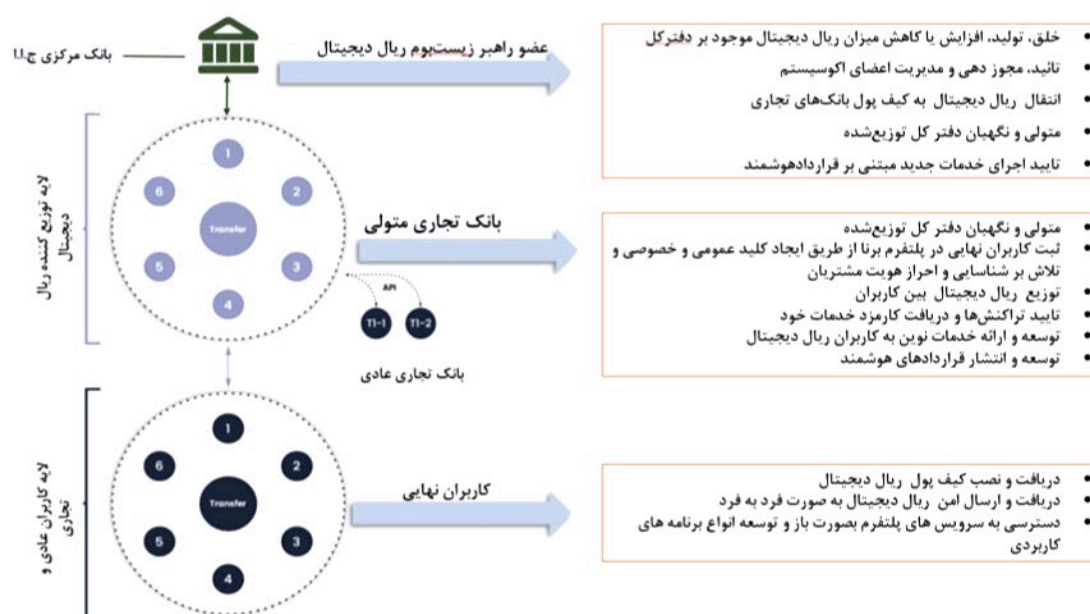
بانک مرکزی ج.ا.ا

عضو راهبر زیست‌بوم ریال دیجیتال

• خلق، تولید، افزایش یا کاهش میزان ریال دیجیتال موجود بر دفترکل
• تائید، مجوز دهی و مدیریت اعضای اکوسیستم
• انتقال ریال دیجیتال به کیف پول بانک‌های تجاری
• متولی و نگهبان دفتر کل توزیع‌شده
• تایید اجرای خدمات جدید مبتنی بر قراردادهوشمند

لایه توزیع کننده ریال دیجیتال

1 2 3 4 5 6
Transfer

بانک تجاری متولی

API
T1-1 T1-2

بانک تجاری عادی

• متولی و نگهبان دفتر کل توزیع‌شده
• ثبت کاربران نهایی در پلتفرم برنا از طریق ایجاد کلید عمومی و خصوصی و تلاش بر شناسایی و احراز هویت مشتریان
• توزیع ریال دیجیتال بین کاربران
• تایید تراکنش‌ها و دریافت کارمزد خدمات خود
• توسعه و ارائه خدمات نوین به کاربران ریال دیجیتال
• توسعه و انتشار قراردادهای هوشمند

لایه کاربران عادی و تجاری

1 2 3 4 5 6
Transfer

کاربران نهایی

• دریافت و نصب کیف پول ریال دیجیتال
• دریافت و ارسال امن ریال دیجیتال به صورت فرد به فرد
• دسترسی به سرویس های پلتفرم بصورت باز و توسعه انواع برنامه های کاربردی